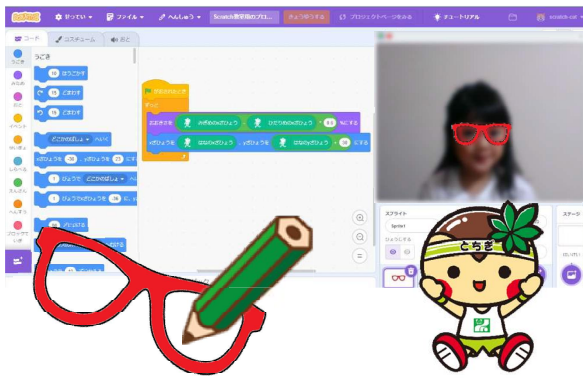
せってい ファイル へんしゅう Scratch教室用のプロ... きょうゆうする プロジェクトページをみる チュートリアル

コード コスチューム おと

うごき
10 ほうごかす
15 どまわす
15 どまわす
どこかのばしょ へいく
xざひょうを 30 、yざひょうを 23 にする
1 びょうで どこかのばしょ へいく
1 びょうでxざひょうを 30 に、y

うごき
みため
おと
イベント
せいぎょ
しらべる
えんざん
へんすう
ブロック

がクリックされたとき
ずっと
おおきさを みぎめのざひょう ひだりめのざひょう にする
xざひょうを はなのざひょう 、yざひょうを はなのざひょう にする

スプライト
Sprite1
ステージ

とちぎ